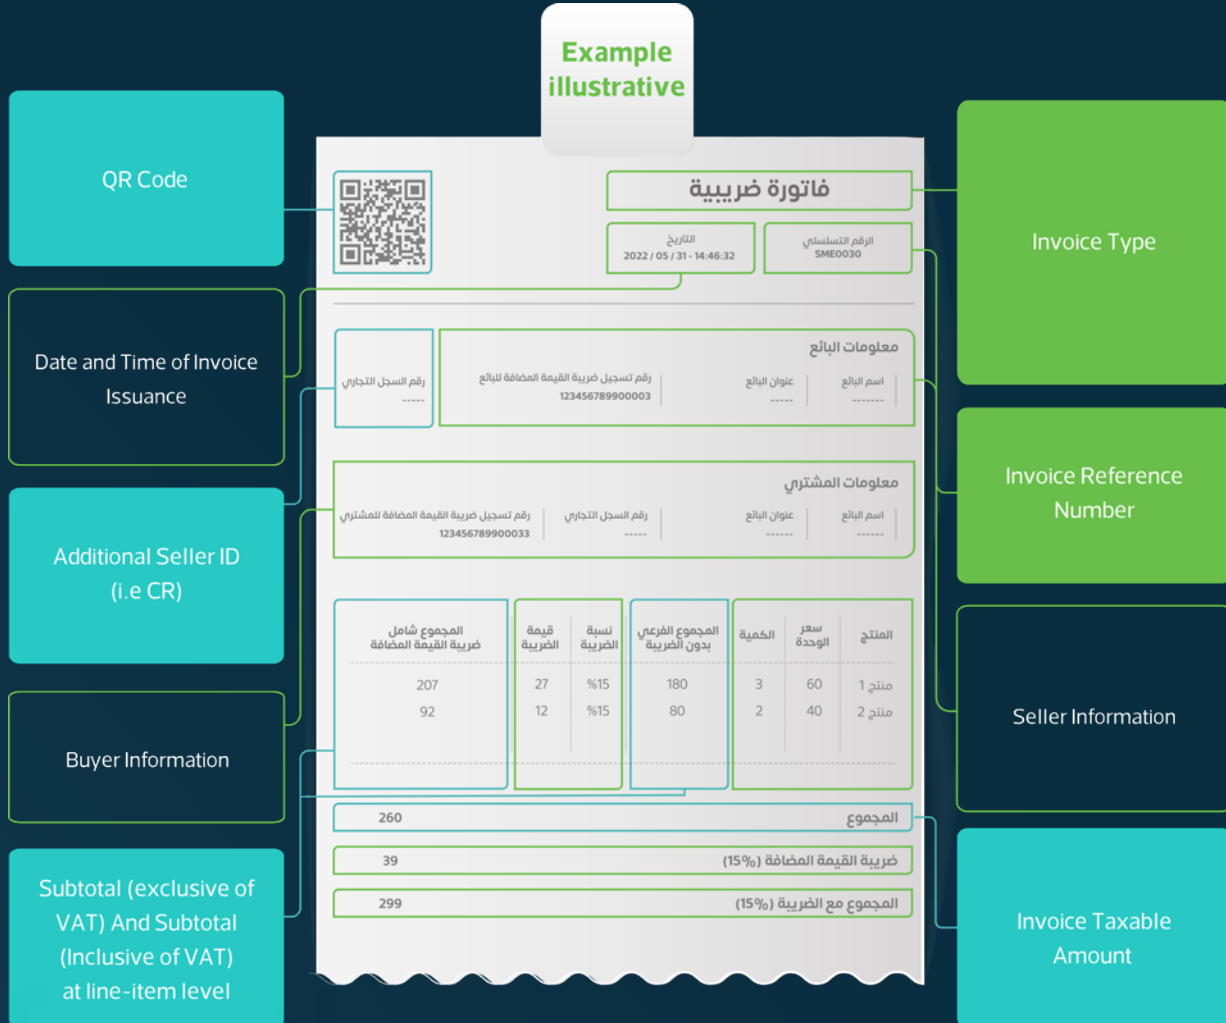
Example illustrative

QR Code

Date and Time of Invoice Issuance

Additional Seller ID (i.e CR)

Buyer Information

Subtotal (exclusive of VAT) And Subtotal (Inclusive of VAT) at line-item level

فاتورة ضريبية

التاريخ
2022 / 05 / 31 - 14:46:32

الرقم التسلسلي
SME0030

معلومات البائع

اسم البائع
-------

عنوان البائع
-----

رقم تسجيل ضريبة القيمة المضافة للبائع
123456789900003

رقم السجل التجاري
-----

معلومات المشتري

اسم البائع
------

عنوان البائع
------

رقم السجل التجاري
-----

رقم تسجيل ضريبة القيمة المضافة للمشتري
123456789900033

| المنتج | سعر الوحدة | الكمية | المجموع الفرعي بدون الضريبة | نسبة الضريبة | قيمة الضريبة | المجموع شامل ضريبة القيمة المضافة |
|---|---|---|---|---|---|---|
| منتج 1 | 60 | 3 | 180 | %15 | 27 | 207 |
| منتج 2 | 40 | 2 | 80 | %15 | 12 | 92 |

المجموع 260

ضريبة القيمة المضافة (15%) 39

المجموع مع الضريبة (15%) 299

Invoice Type

Invoice Reference Number

Seller Information

Invoice Taxable Amount